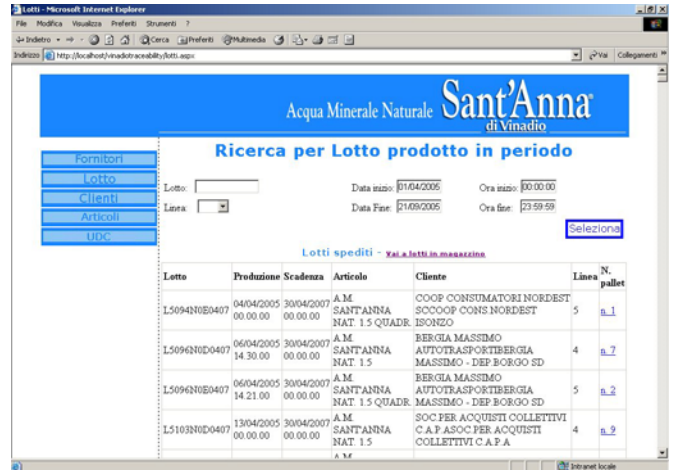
Lotti - Microsoft Internet Explorer

File Modifica Visualizza Preferiti Strumenti ?

Indietro Cerca Preferiti Multimedia

Indirizzo http://localhost/vinadiotraceability/lotti.aspx

Vai Collegamenti

Acqua Minerale Naturale Sant'Anna di Vinadio

Fornitori

Lotto

Clienti

Articoli

UDC

Ricerca per Lotto prodotto in periodo

Lotto:

Linea:

Data inizio: 01/04/2005

Ora inizio: 00:00:00

Data Fine: 21/09/2005

Ora fine: 23:59:59

Seleziona

Lotti spediti - Vai a lotti in magazzino

| Lotto | Produzione | Scadenza | Articolo | Cliente | Linea | N. pallet |
|---|---|---|---|---|---|---|
| L5094N0E0407 | 04/04/2005 00.00.00 | 30/04/2007 00.00.00 | A.M. SANT'ANNA NAT. 1.5 QUADR. | COOP CONSUMATORI NORDEST SCOOOP CONS.NORDEST ISONZO | 5 | n. 1 |
| L5096N0D0407 | 06/04/2005 14.30.00 | 30/04/2007 00.00.00 | A.M. SANT'ANNA NAT. 1.5 | BERGIA MASSIMO AUTOTRASPORTIBERGIA MASSIMO - DEP.BORGO SD | 4 | n. 7 |
| L5096N0E0407 | 06/04/2005 14.21.00 | 30/04/2007 00.00.00 | A.M. SANT'ANNA NAT. 1.5 QUADR. | BERGIA MASSIMO AUTOTRASPORTIBERGIA MASSIMO - DEP.BORGO SD | 5 | n. 2 |
| L5103N0D0407 | 13/04/2005 00.00.00 | 30/04/2007 00.00.00 | A.M. SANT'ANNA NAT. 1.5 | SOC.PER ACQUISTI COLLETTIVI C.A.P.ASOC.PER ACQUISTI COLLETTIVI C.A.P.A | 4 | n. 9 |

Intranet locale